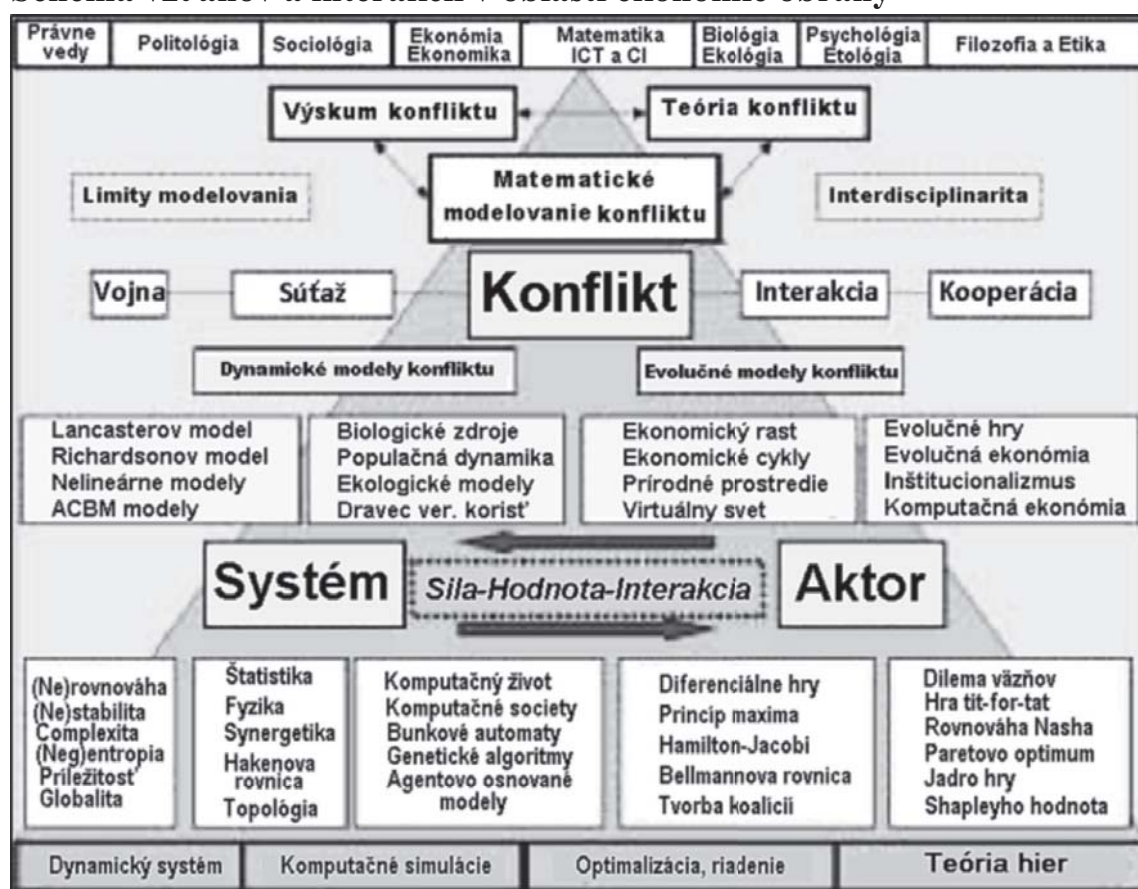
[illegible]

| Právne vedy | Politológia | Sociológia | Ekonómia Ekonomika | Matematika ICT a CI | Biológia Ekológia | Psychológia Etológia | Filozofia a Etika |
|---|---|---|---|---|---|---|---|

Výskum konfliktu

Teória konfliktu

Limity modelovania

Matematické modelovanie konfliktu

Interdisciplinarita

Vojna

Súťaž

Konflikt

Interakcia

Kooperácia

Dynamické modely konfliktu

Evolučné modely konfliktu

Lancasterov model
Richardsonov model
Nelineárne modely
ACBM modely

Biologické zdroje
Populačná dynamika
Ekologické modely
Dravec ver. korisť

Ekonomický rast
Ekonomické cykly
Prírodné prostredie
Virtuálny svet

Evolučné hry
Evolučná ekonómia
Inštitucionalizmus
Komputačná ekonómia

Systém

Sila-Hodnota-Interakcia

Aktor

(Ne)rovnováha
(Ne)stabilita
Complexita
(Neg)entropia
Príležitosť
Globalita

Štatistika
Fyzika
Synergetika
Hakenova rovnica
Topológia

Komputačný život
Komputačné society
Bunkové automaty
Genetické algoritmy
Agentovo osnované modely

Diferenciálne hry
Princip maxima
Hamilton-Jacobi
Bellmannova rovnica
Tvorba koalícii

Dilema väzňov
Hra tit-for-tat
Rovnováha Nasha
Paretovo optimum
Jadro hry
Shapleyho hodnota

Dynamický systém

Komputačné simulácie

Optimalizácia, riadenie

Teória hier